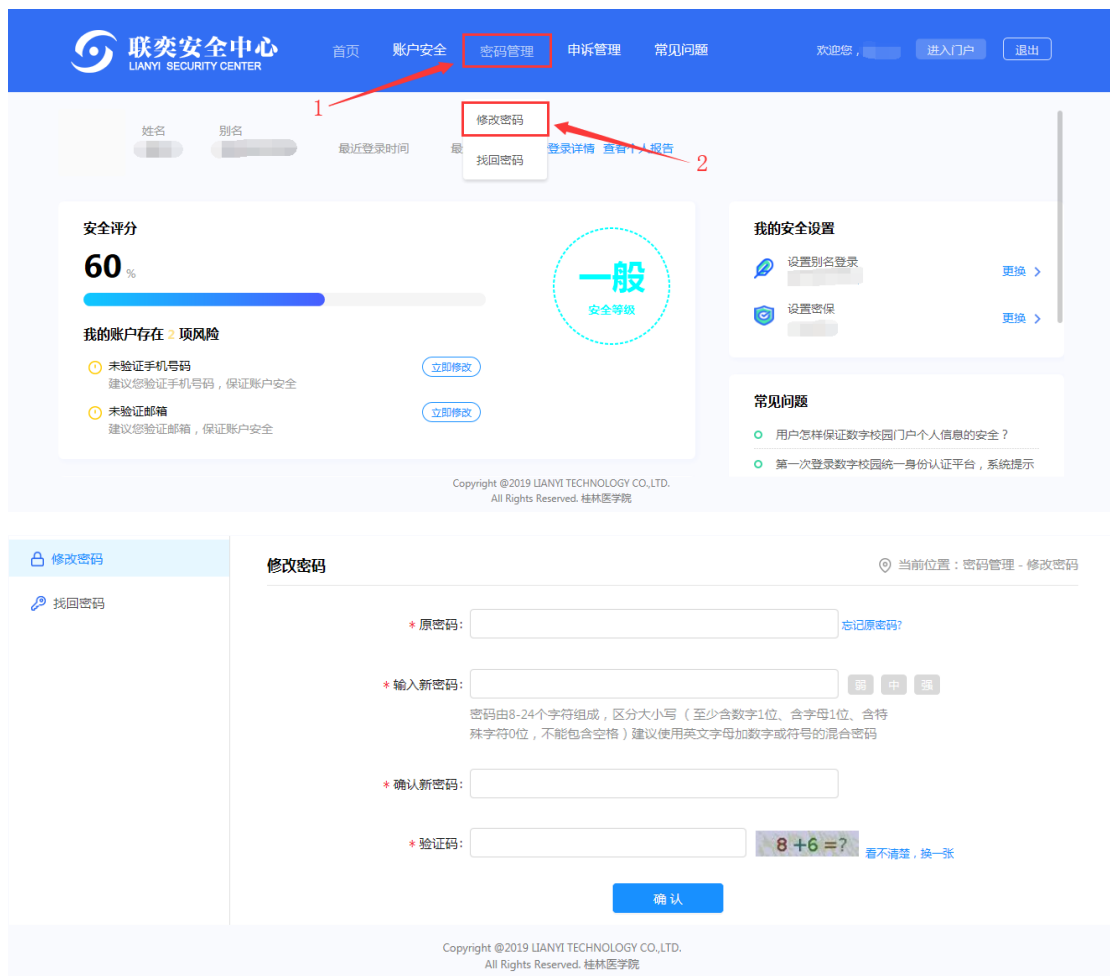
联奕安全中心
LIANYI SECURITY CENTER

首页 账户安全 密码管理 申诉管理 常见问题

欢迎您， 进入门户 退出

1

修改密码

找回密码

2

姓名 别名

最近登录时间 最 登录详情 查看个人报告

安全评分

60 %

我的账户存在 2 项风险

未验证手机号码
建议您验证手机号码，保证账户安全

立即修改

未验证邮箱
建议您验证邮箱，保证账户安全

立即修改

一般
安全等级

我的安全设置

设置别名登录 更换

设置密保 更换

常见问题

用户怎样保证数字校园门户个人信息的安全？

第一次登录数字校园统一身份认证平台，系统提示

Copyright @2019 LIANYI TECHNOLOGY CO.,LTD.
All Rights Reserved. 桂林医学院

修改密码

找回密码

修改密码

当前位置：密码管理 - 修改密码

* 原密码：

忘记原密码?

* 输入新密码：

弱 中 强

密码由8-24个字符组成，区分大小写（至少含数字1位、含字母1位、含特殊字符0位，不能包含空格）建议使用英文字母加数字或符号的混合密码

* 确认新密码：

* 验证码：

8 +6 =?

看不清楚，换一张

确 认

Copyright @2019 LIANYI TECHNOLOGY CO.,LTD.
All Rights Reserved. 桂林医学院